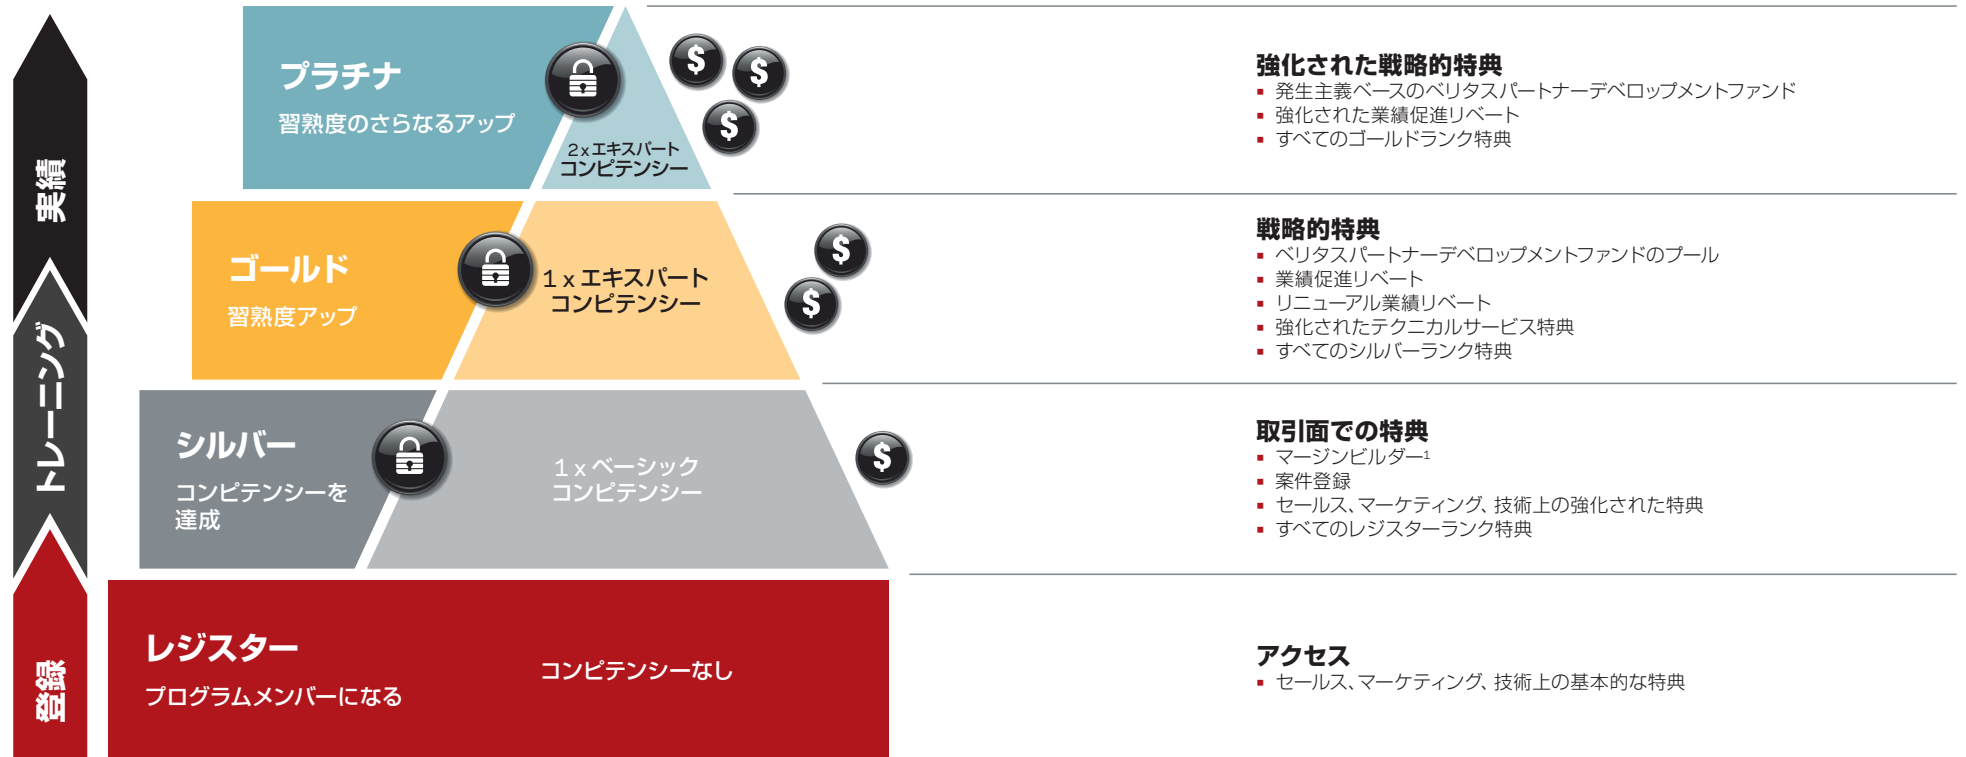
実績

トレーニング

登録

プラチナ
習熟度のさらなるアップ

2xエキスパート
コンピテンシー

$ $ $

強化された戦略的特典
- 発生主義ベースのベリタスパートナーデベロップメントファンド
- 強化された業績促進リベート
- すべてのゴールドランク特典

ゴールド
習熟度アップ

1 x エキスパート
コンピテンシー

$ $

戦略的特典
- ベリタスパートナーデベロップメントファンドのプール
- 業績促進リベート
- リニューアル業績リベート
- 強化されたテクニカルサービス特典
- すべてのシルバーランク特典

シルバー
コンピテンシーを達成

1 x ベーシック
コンピテンシー

$

取引面での特典
- マージンビルダー$^1$
- 案件登録
- セールス、マーケティング、技術上の強化された特典
- すべてのレジスターランク特典

レジスター
プログラムメンバーになる

コンピテンシーなし

アクセス
- セールス、マーケティング、技術上の基本的な特典